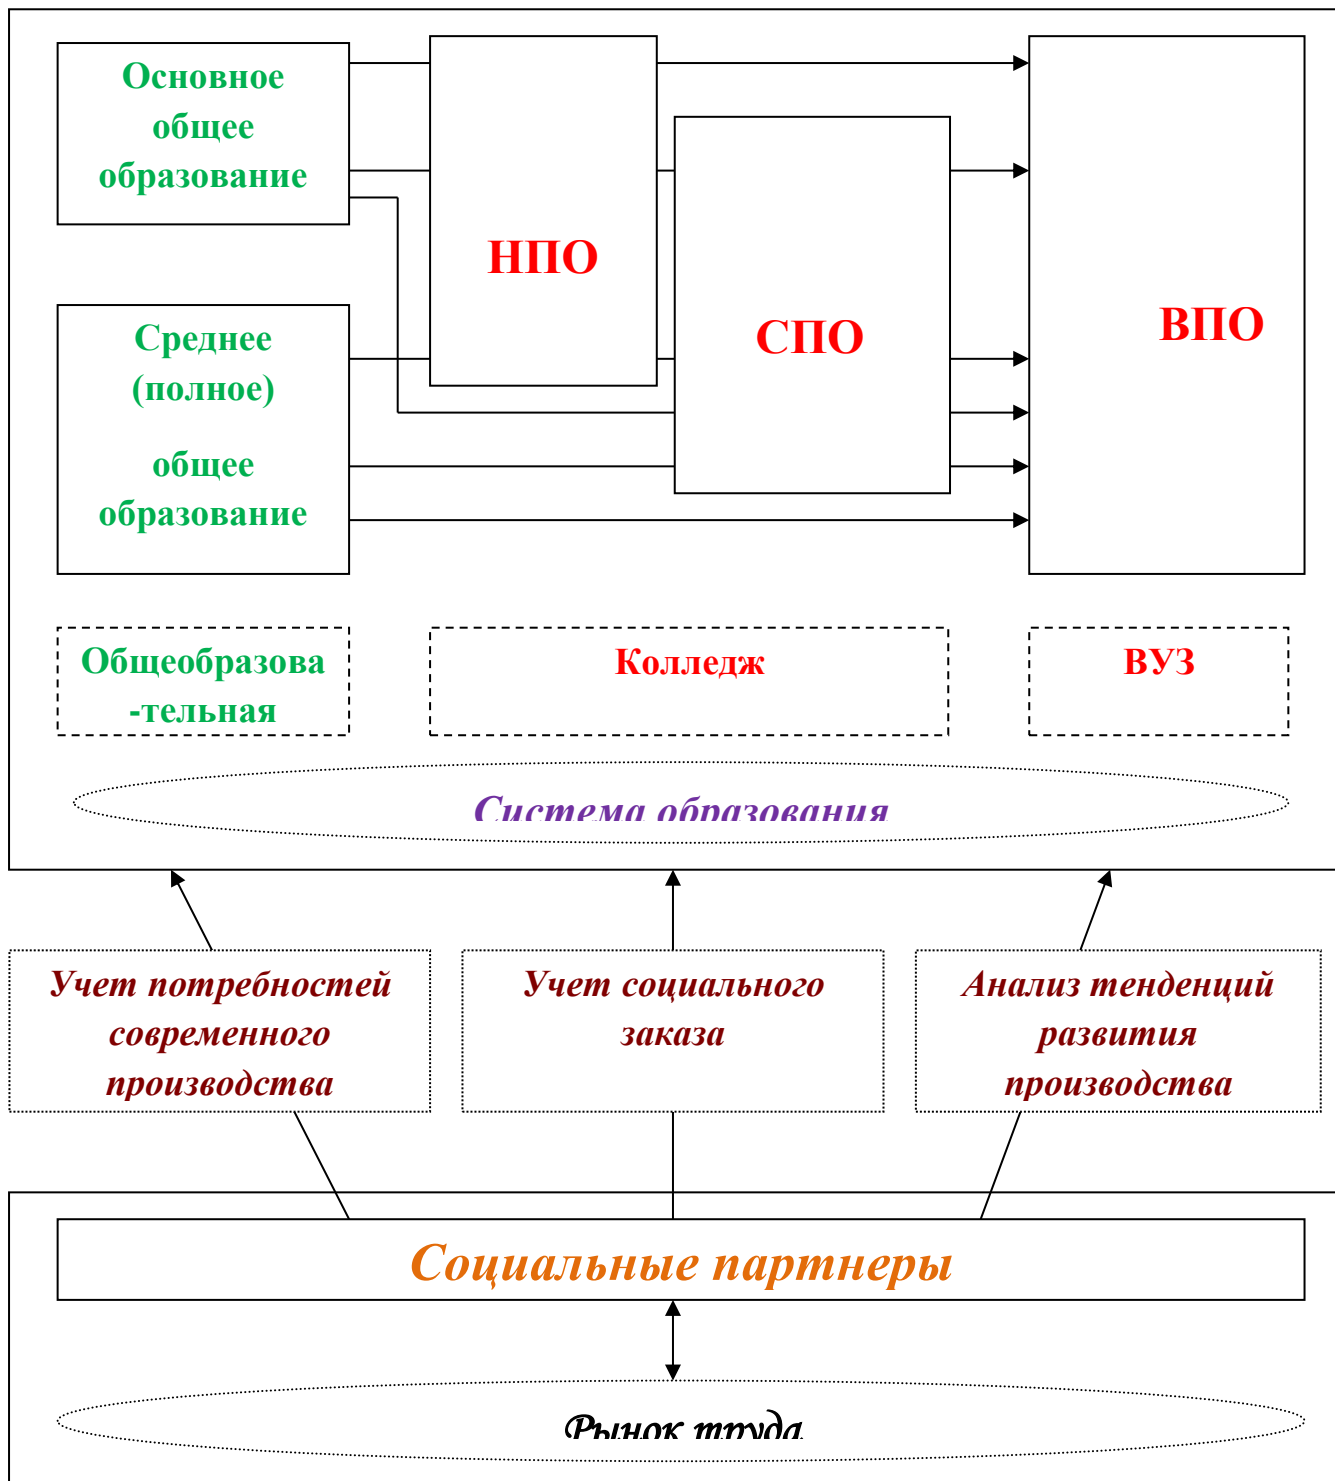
Основное общее образование

НПО

СПО

ВПО

Среднее (полное) общее образование

Общеобразова -тельная

Колледж

ВУЗ

Система образования

Учет потребностей современного производства

Учет социального заказа

Анализ тенденций развития производства

Социальные партнеры

Рынок труда